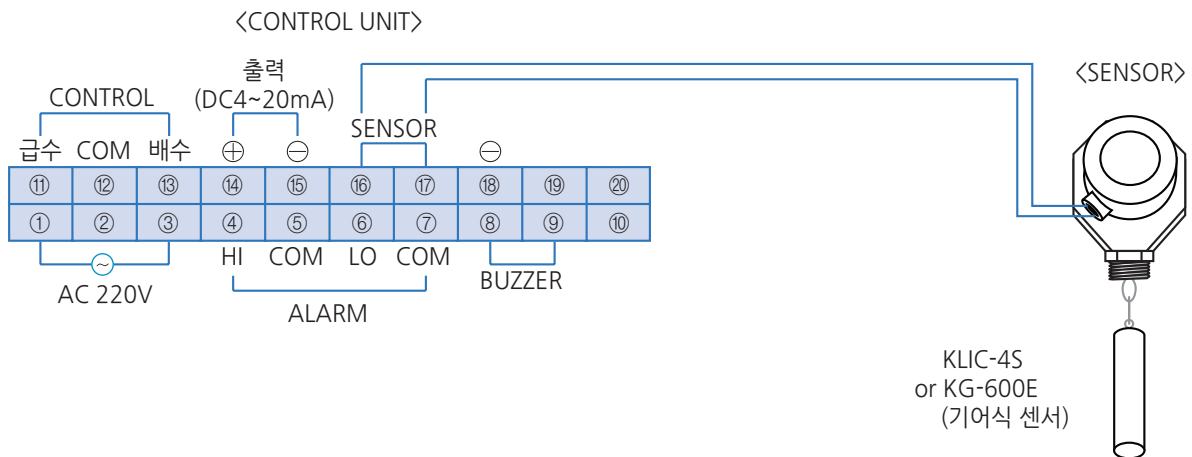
〈CONTROL UNIT〉

〈SENSOR〉

출력
(DC4~20mA)

CONTROL

SENSOR

급수 COM 배수 ⊕ ⊖ ⊖

| ⑪ | ⑫ | ⑬ | ⑭ | ⑮ | ⑯ | ⑰ | ⑱ | ⑲ | ⑳ |
|---|---|---|---|---|---|---|---|---|---|
| ① | ② | ③ | ④ | ⑤ | ⑥ | ⑦ | ⑧ | ⑨ | ⑩ |

~

HI COM LO COM

AC 220V

BUZZER

ALARM

KLIC-4S
or KG-600E
(기어식 센서)